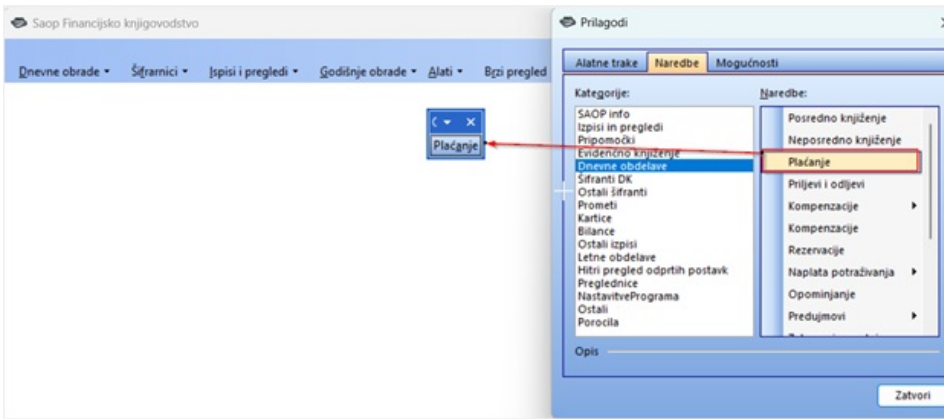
Saop Financijsko knjigovodstvo

Dnevne obrade ▾ Šifrarnici ▾ Ispisi i pregledi ▾ Godišnje obrade ▾ Alati ▾ Brzi pregled

Plaćanje

Prilagodi

Alatne trake Naredbe Mogućnosti

Kategorije:
SAOP info
Izpisi in pregledi
Pripomočki
Evidenčno knjiženje
Dnevne obdelave
Šifranti DK
Ostali šifranti
Prometi
Kartice
Bilance
Ostali izpisi
Letne obdelave
Hitri pregled odprtih postavk
Preglednice
NastavitvePrograma
Ostali
Porocila

Naredbe:
Posredno knjiženje
Neposredno knjiženje
Plaćanje
Priljevi i odljevi
Kompenzacije
Kompenzacije
Rezervacije
Naplata potraživanja
Opominjanje
Predujmovi

Opis

Zatvori